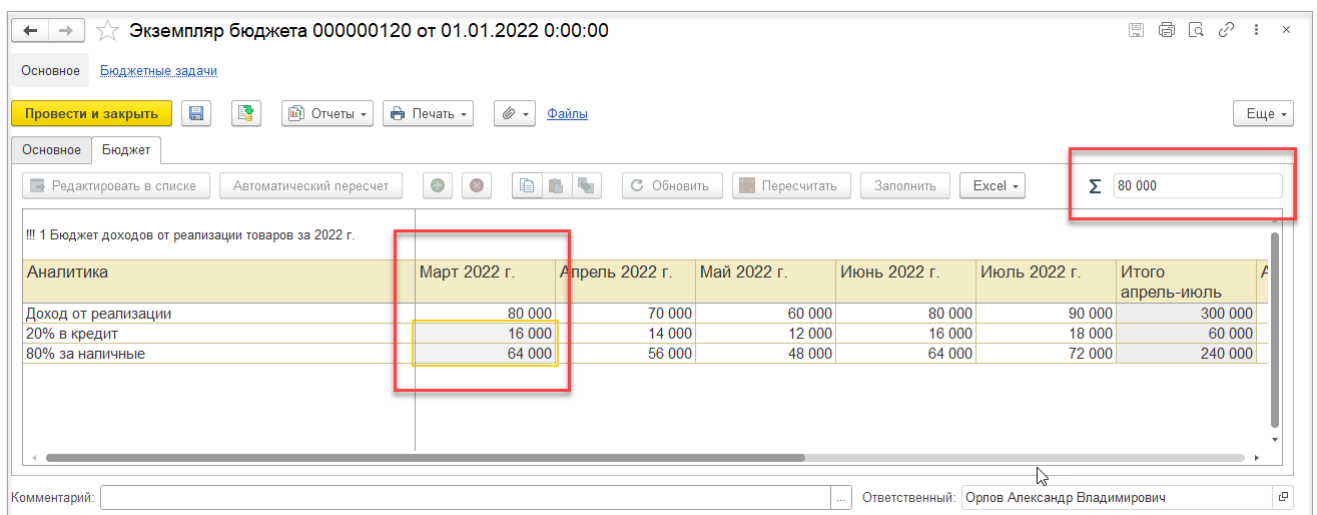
Экземпляр бюджета 000000120 от 01.01.2022 0:00:00

Основное Бюджетные задачи

Провести и закрыть Отчеты Печать Файлы Еще

Основное Бюджет

Редактировать в списке Автоматический пересчет Обновить Пересчитать Заполнить Excel Σ 80 000

!!! 1 Бюджет доходов от реализации товаров за 2022 г.

| Аналитика | Март 2022 г. | Апрель 2022 г. | Май 2022 г. | Июнь 2022 г. | Июль 2022 г. | Итого апрель-июль |
|---|---|---|---|---|---|---|
| Доход от реализации | 80 000 | 70 000 | 60 000 | 80 000 | 90 000 | 300 000 |
| 20% в кредит | 16 000 | 14 000 | 12 000 | 16 000 | 18 000 | 60 000 |
| 80% за наличные | 64 000 | 56 000 | 48 000 | 64 000 | 72 000 | 240 000 |

Комментарий: ... Ответственный: Орлов Александр Владимирович